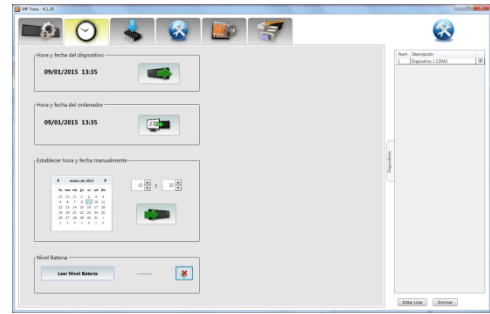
MP Tools - 6.1.20

Hora y fecha del dispositivo

09/01/2015 13:35

Hora y fecha del ordenador

09/01/2015 13:35

Establecer hora y fecha manualmente

enero de 2015

lu ma mi ju vi sá do

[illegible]

13 : 32

Nivel Batería

Leer Nivel Batería

------

Dispositivos

| Num | Descripción |
|---|---|
| 1 | Dispositivo 1 COM3 |

Editar Lista

Eliminar